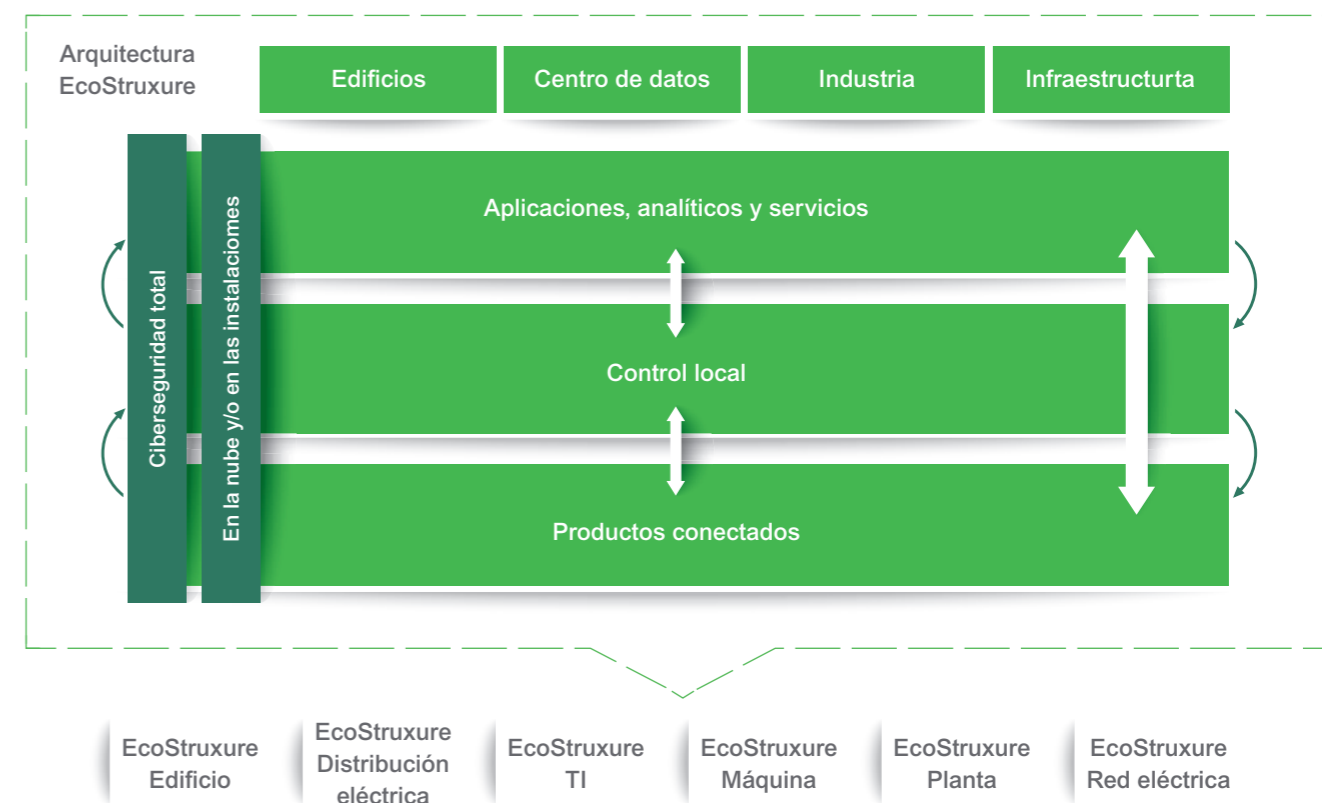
Arquitectura EcoStruxure

Edificios

Centro de datos

Industria

Infraestructurta

Ciberseguridad total

En la nube y/o en las instalaciomes

Aplicaciones, analíticos y servicios

Control local

Productos conectados

EcoStruxure Edificio

EcoStruxure Distribución eléctrica

EcoStruxure TI

EcoStruxure Máquina

EcoStruxure Planta

EcoStruxure Red eléctrica